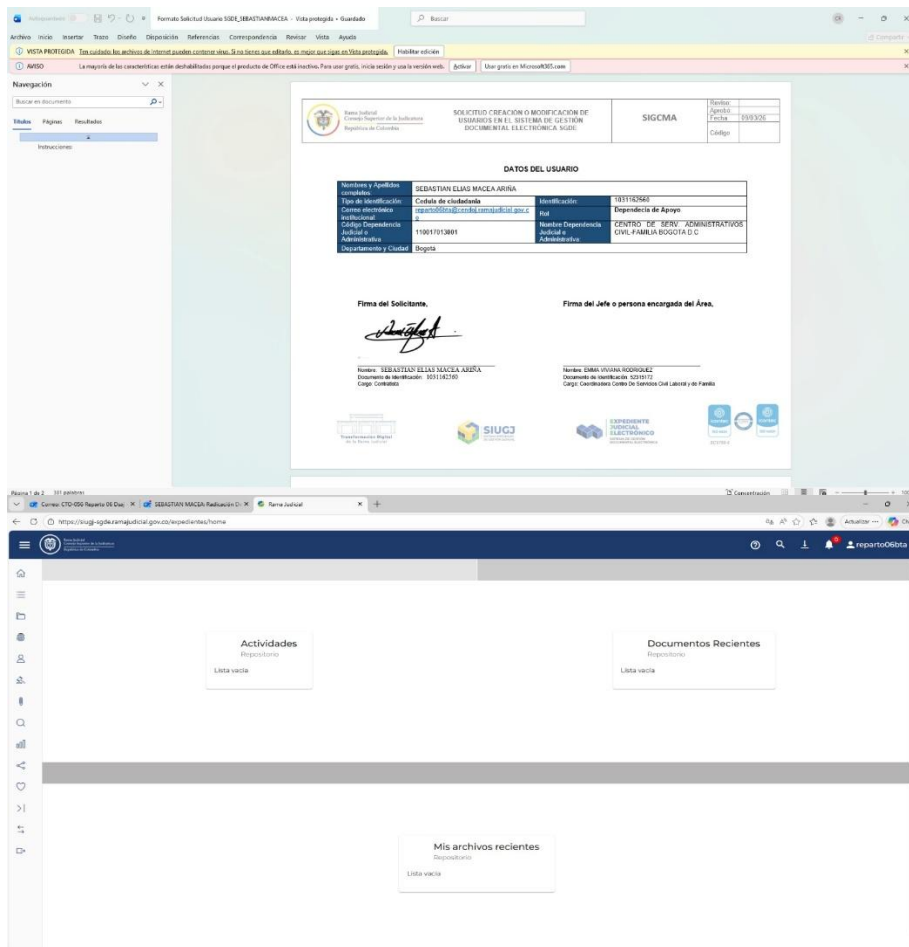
Autoguardado Formato Solicitud Usuario SGDE_SEBASTIANMACEA - Vista protegida • Guardado Buscar

Archivo Inicio Insertar Trazo Diseño Disposición Referencias Correspondencia Revisar Vista Ayuda

VISTA PROTEGIDA Ten cuidado: los archivos de Internet pueden contener virus. Si no tienes que editarlo, es mejor que sigas en Vista protegida. Habilitar edición

AVISO La mayoría de las características están deshabilitadas porque el producto de Office está inactivo. Para usar gratis, inicia sesión y usa la versión web. Activar Usar gratis en Microsoft365.com

Navegación

Buscar en documento

Títulos Páginas Resultados

Instrucciones:

Rama Judicial
Consejo Superior de la Judicatura
República de Colombia

SOLICITUD CREACIÓN O MODIFICACIÓN DE USUARIOS EN EL SISTEMA DE GESTIÓN DOCUMENTAL ELECTRÓNICA SGDE

SIGCMA

Revisó:
Aprobó:
Fecha: 09/03/26
Código

DATOS DEL USUARIO

| Nombres y Apellidos completos | SEBASTIAN ELIAS MACEA ARIÑA | | |
|---|---|---|---|
| Tipo de Identificación | Cedula de ciudadania | Identificación: | 1031162560 |
| Correo electrónico institucional | reparto06bta@cendoj.ramajudicial.gov.co | Rol | Dependencia de Apoyo |
| Código Dependencia Judicial o Administrativa | 110017013001 | Nombre Dependencia Judicial o Administrativa | CENTRO DE SERV. ADMINISTRATIVOS CIVIL-FAMILIA BOGOTA D.C |
| Departamento y Ciudad | Bogotá | | |

Firma del Solicitante,

Firma del Jefe o persona encargada del Área,

Nombre: SEBASTIAN ELIAS MACEA ARIÑA
Documento de Identificación: 1031162560
Cargo: Contratista

Nombre: EMMA VIVIANA RODRIGUEZ
Documento de Identificación: 52315172
Cargo: Coordinadora Centro De Servicios Civil Laboral y de Familia

Transformación Digital de la Rama Judicial

SIUGJ

EXPEDIENTE JUDICIAL ELECTRÓNICO

Página 1 de 2 331 palabras

Correo: CTO-050 Reparto 06 Bog × SEBASTIAN MACEA: Radicación D × Rama Judicial ×

https://siugj-sgde.ramajudicial.gov.co/expedientes/home

Actualizar

reparto06bta

Actividades
Repositorio
Lista vacía

Documentos Recientes
Repositorio
Lista vacía

Mis archivos recientes
Repositorio
Lista vacía